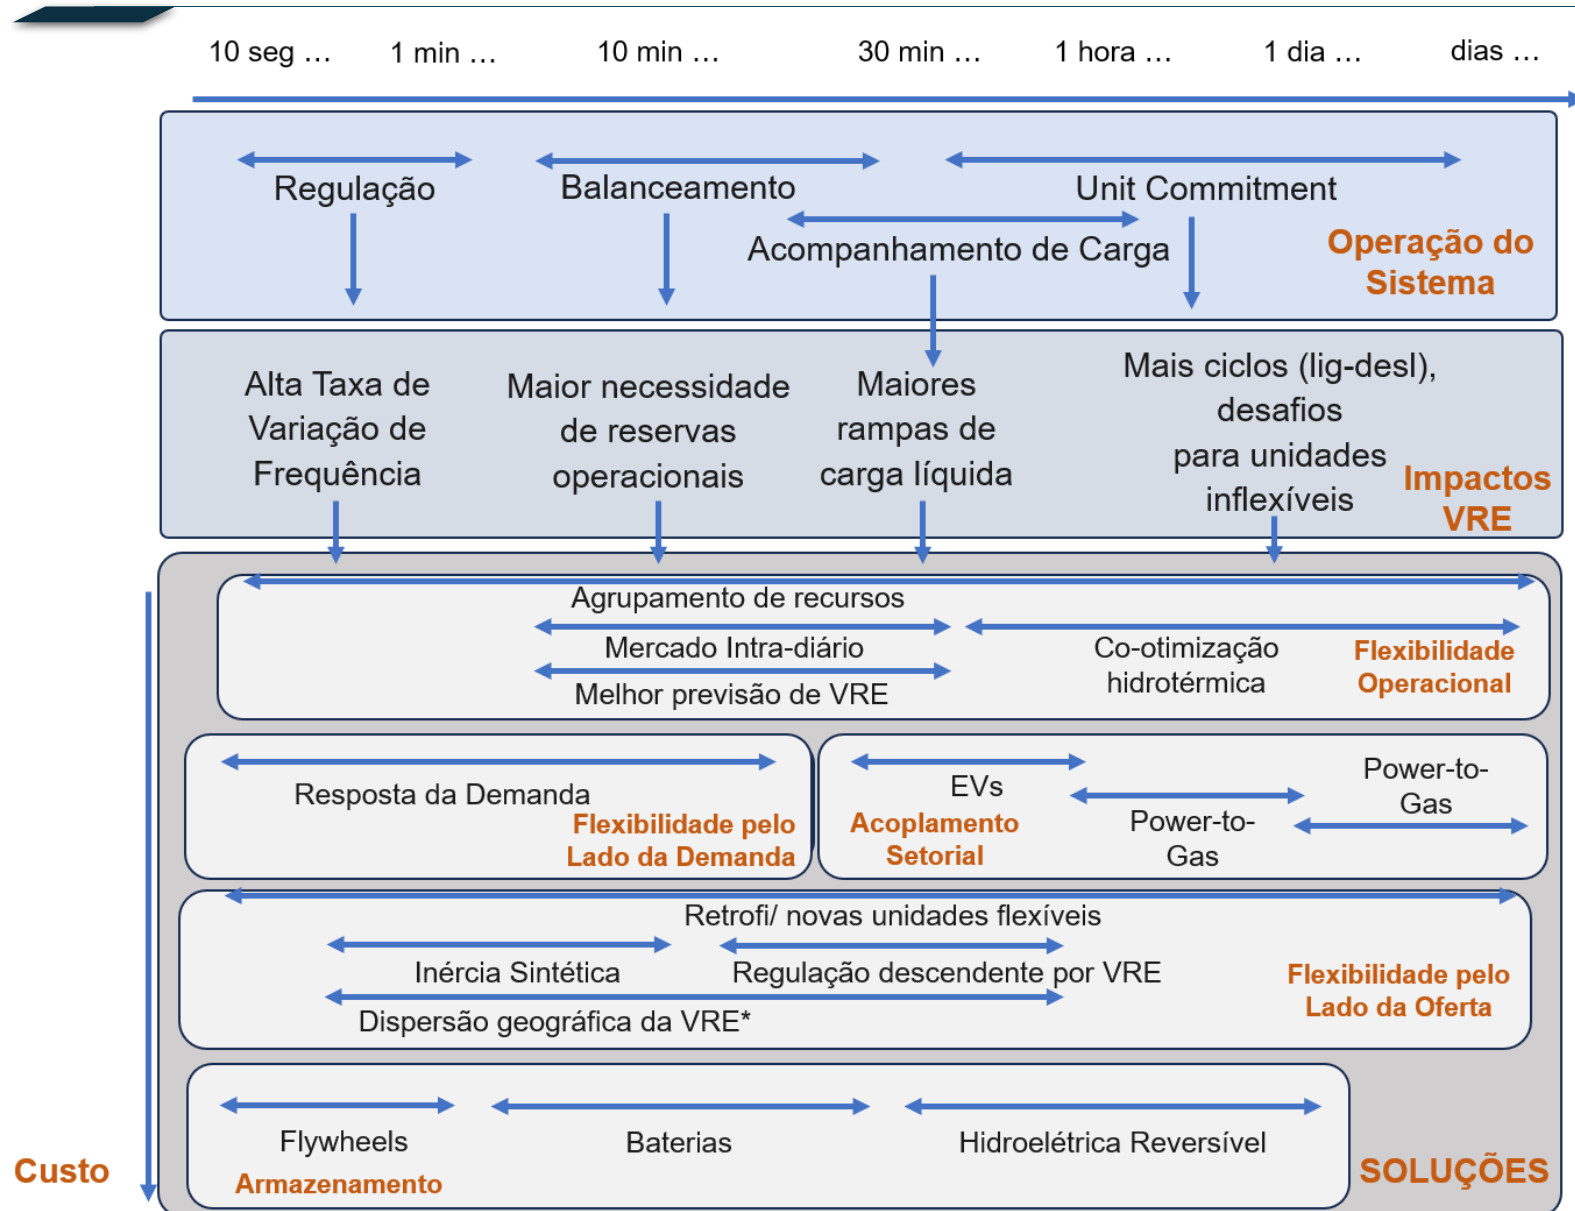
10 seg … 1 min … 10 min … 30 min … 1 hora … 1 dia … dias …

Regulação
Balanceamento
Unit Commitment
Acompanhamento de Carga
Operação do Sistema

Alta Taxa de Variação de Frequência
Maior necessidade de reservas operacionais
Maiores rampas de carga líquida
Mais ciclos (lig-desl), desafios para unidades inflexíveis
Impactos VRE

Agrupamento de recursos
Mercado Intra-diário
Melhor previsão de VRE
Co-otimização hidrotérmica
Flexibilidade Operacional

Resposta da Demanda
Flexibilidade pelo Lado da Demanda

EVs
Acoplamento Setorial
Power-to-Gas
Power-to-Gas

Retrofi/ novas unidades flexíveis
Inércia Sintética
Regulação descendente por VRE
Dispersão geográfica da VRE*
Flexibilidade pelo Lado da Oferta

Flywheels
Baterias
Hidroelétrica Reversível
Armazenamento

Custo
SOLUÇÕES